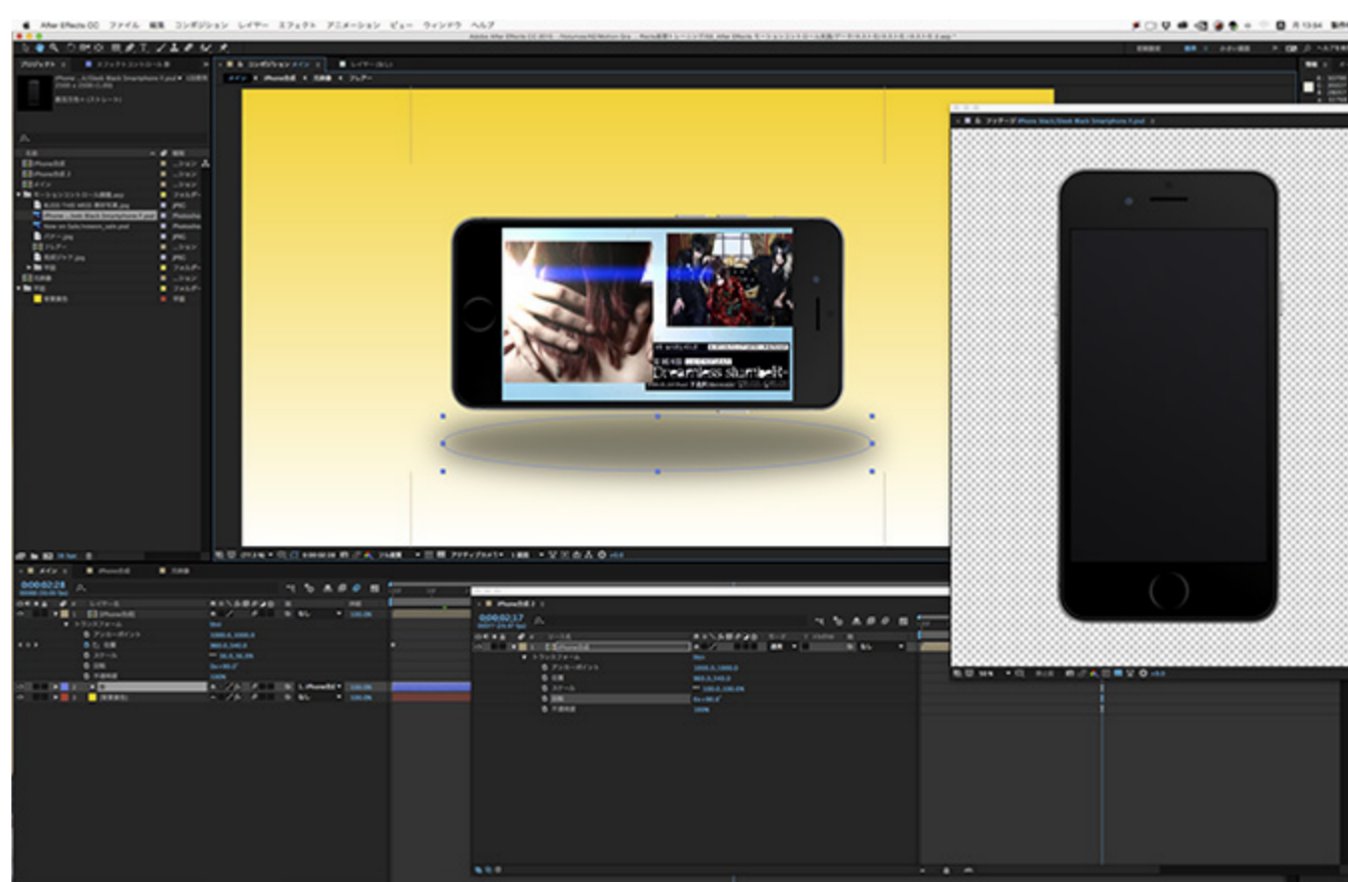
After Effects CC ファイル 編集 コンポジション レイヤー エフェクト アニメーション ビュー ウィンドウ ヘルプ

プロジェクト

コンポジション メイン

レイヤー (なし)

メイン iPhone合成 元映像 フレアー

フッテージ iPhone Black/Sleek Black Smartphone Y.psd

iPhone合成

iPhone合成 2

メイン

モーションコントロール素材.aep

Dreamless slumber

0;00;02;28

0;00;02;17

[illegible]

トランスフォーム

アンカーポイント

位置

スケール

回転

不透明度

1000.0,1000.0

960.0,540.0

100.0,100.0%

0x+90.0°

100%

50%

アクティブカメラ

1画面

+0.0